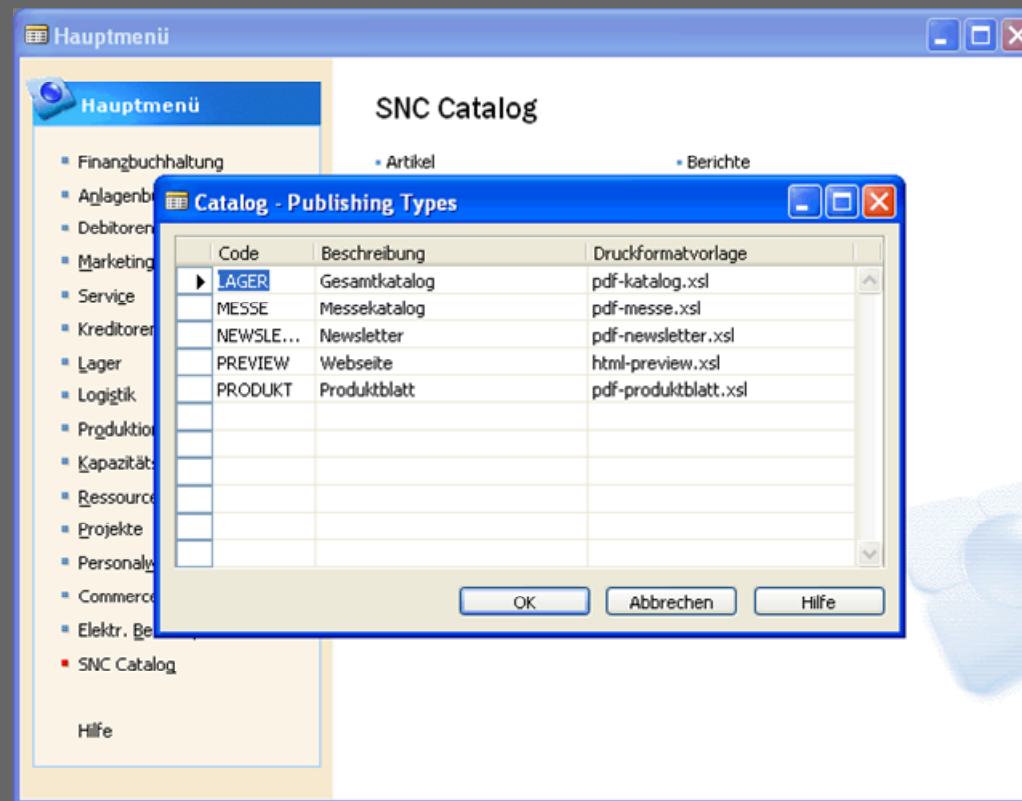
Hauptmenü

Hauptmenü

- Finanzbuchhaltung
- Anlagenb
- Debitoren
- Marketing
- Service
- Kreditoren
- Lager
- Logistik
- Produktion
- Kapazitäts
- Ressource
- Projekte
- Personalw
- Commerce
- Elektr. Be
- SNC Catalog

Hilfe

SNC Catalog

- Artikel
- Berichte

Catalog - Publishing Types

| | Code | Beschreibung | Druckformatvorlage |
|---|---|---|---|
| ▶ | LAGER | Gesamtkatalog | pdf-katalog.xsl |
| | MESSE | Messekatalog | pdf-messe.xsl |
| | NEWSLE... | Newsletter | pdf-newsletter.xsl |
| | PREVIEW | Webseite | html-preview.xsl |
| | PRODUKT | Produktblatt | pdf-produktblatt.xsl |

OK Abbrechen Hilfe